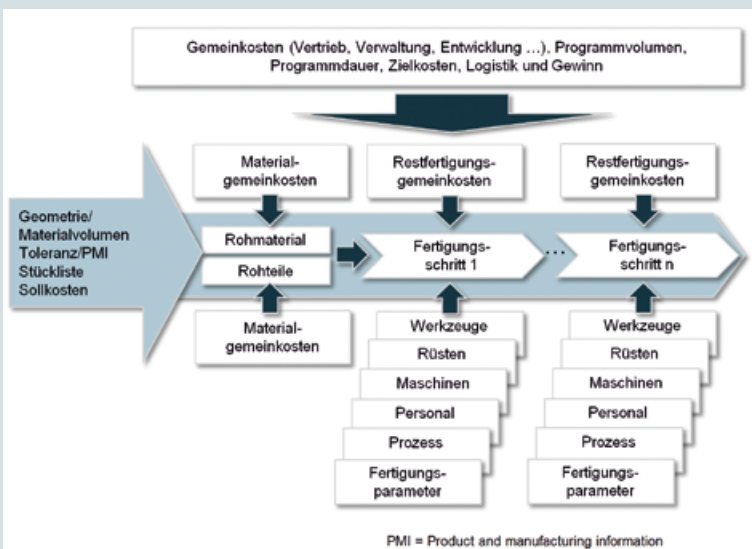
Gemeinkosten (Vertrieb, Verwaltung, Entwicklung …), Programmvolumen, Programmdauer, Zielkosten, Logistik und Gewinn

Geometrie/ Materialvolumen Toleranz/PMI Stückliste Sollkosten

Materialgemeinkosten

Restfertigungsgemeinkosten

Restfertigungsgemeinkosten

Rohmaterial

Rohteile

Fertigungsschritt 1

…

Fertigungsschritt n

Materialgemeinkosten

Werkzeuge
Rüsten
Maschinen
Personal
Prozess
Fertigungsparameter

Werkzeuge
Rüsten
Maschinen
Personal
Prozess
Fertigungsparameter

PMI = Product and manufacturing information